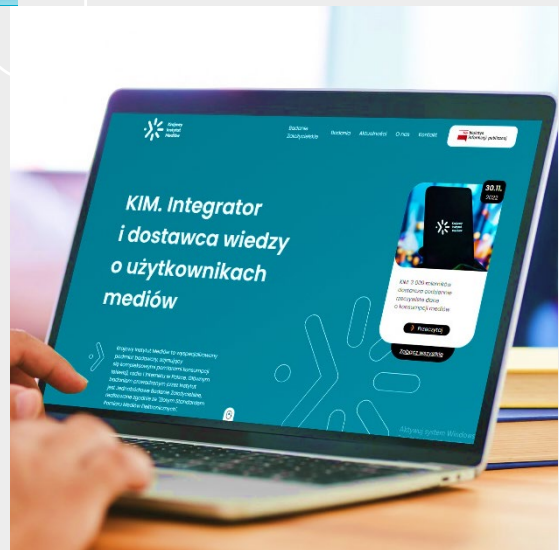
Krajowy Instytut Mediów

Badanie Zasięgowości

Badania

Aktualności

O nas

Kontakt

Serwis Rzeczypospolitej Polskiej

KIM. Integrator i dostawca wiedzy o użytkownikach mediów

30.11. 2022

KIM: 3 000 mierników dostarczy pierwszej cyfrowej diagnozy konsumpcji mediów

Przeczytaj

Zobacz wszystkie

Krajowy Instytut Mediów to wyspecjalizowany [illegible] badawczy zajmujący się kompleksowym pomiarem konsumpcji telewizji, radia i internetu w Polsce. Głównym badaniem prowadzonym przez Instytut jest Jednoźródłowe Badanie Zasięgowe, realizowane zgodnie ze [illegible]

Aktywuj system Windows